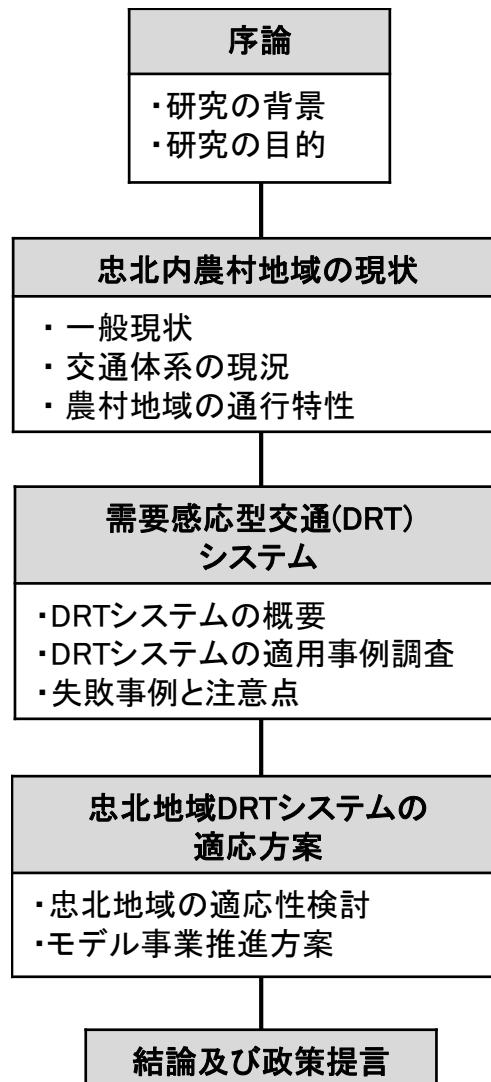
序論

・研究の背景
・研究の目的

忠北内農村地域の現状

・ 一般現状
・ 交通体系の現況
・ 農村地域の通行特性

需要感応型交通(DRT)システム

・DRTシステムの概要
・DRTシステムの適用事例調査
・失敗事例と注意点

忠北地域DRTシステムの適応方案

・忠北地域の適応性検討
・モデル事業推進方案

結論及び政策提言